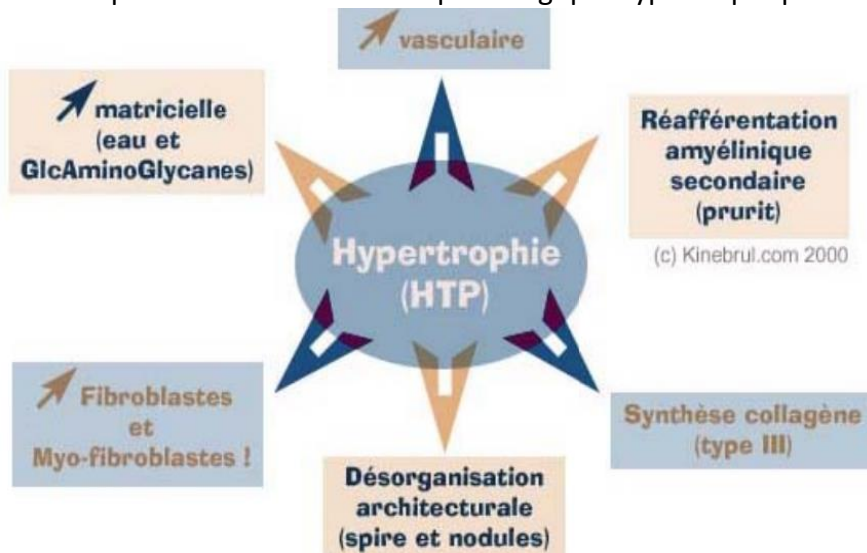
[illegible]

vasculaire

matricielle (eau et GlcAminoGlycanes)

Réafférentation amyélinique secondaire (prurit)

(c) Kinebrul.com 2000

Hypertrophie (HTP)

Fibroblastes et Myo-fibroblastes !

Synthèse collagène (type III)

Désorganisation architecturale (spire et nodules)